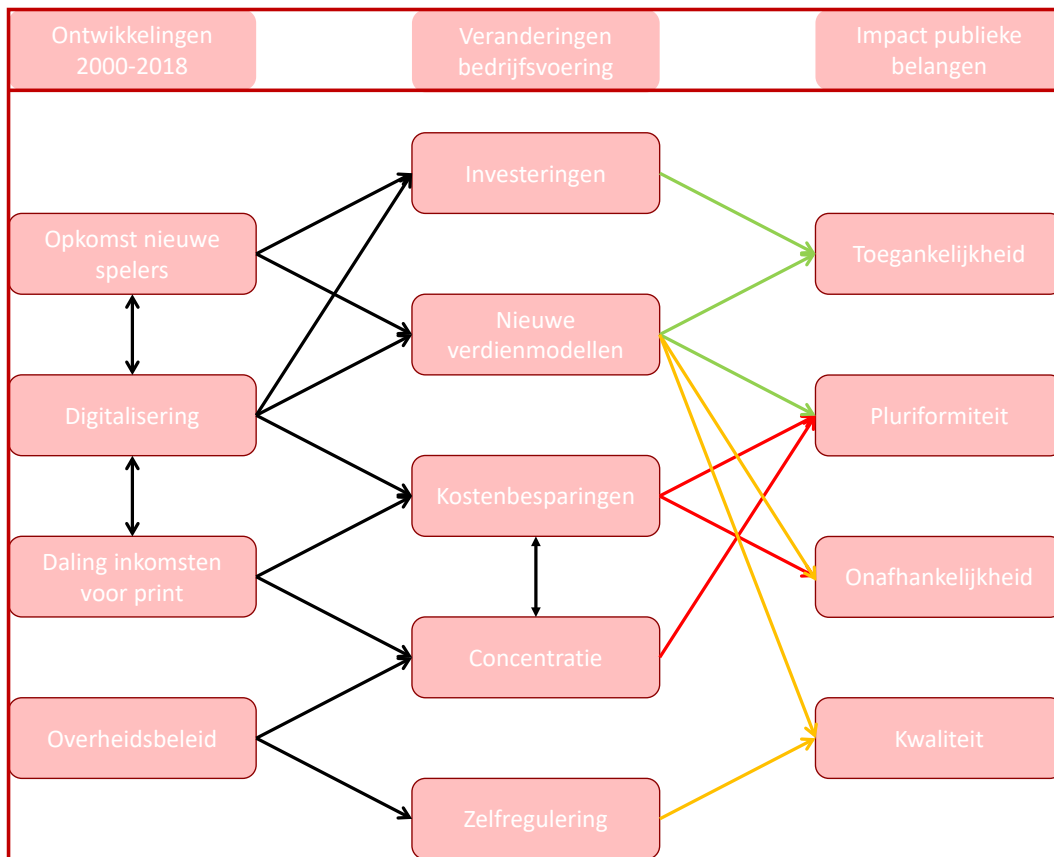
Ontwikkelingen 2000-2018

Veranderingen bedrijfsvoering

Impact publieke belangen

Opkomst nieuwe spelers

Digitalisering

Daling inkomsten voor print

Overheidsbeleid

Investeringen

Nieuwe verdienmodellen

Kostenbesparingen

Concentratie

Zelfregulering

Toegankelijkheid

Pluriformiteit

Onafhankelijkheid

Kwaliteit